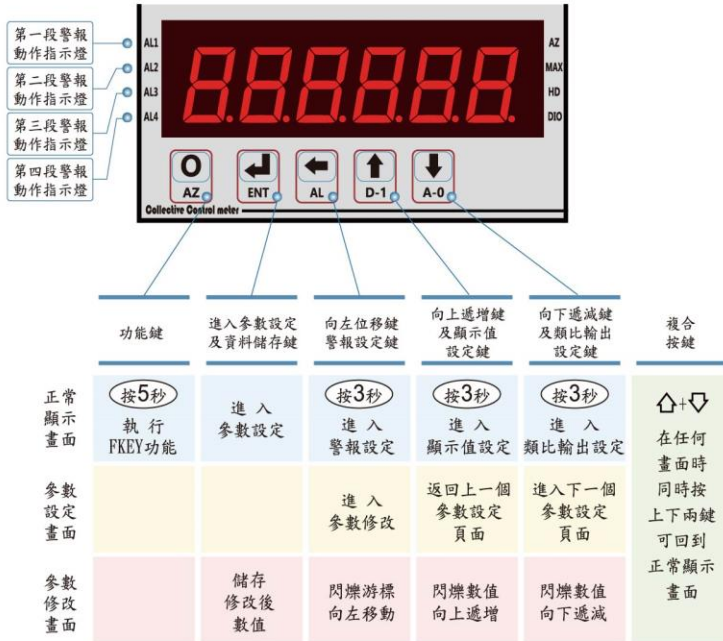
第一段警報動作指示燈

第二段警報動作指示燈

第三段警報動作指示燈

第四段警報動作指示燈

AL1
AL2
AL3
AL4

AZ
MAX
HD
DIO

O AZ
ENT
AL
D-1
A-0

Collective Control meter

| | 功能鍵 | 進入參數設定及資料儲存鍵 | 向左位移鍵警報設定鍵 | 向上遞增鍵及顯示值設定鍵 | 向下遞減鍵及類比輸出設定鍵 | 複合按鍵 |
|---|---|---|---|---|---|---|
| 正常顯示畫面 | 按5秒 執行 FKEY功能 | 進入參數設定 | 按3秒 進入警報設定 | 按3秒 進入顯示值設定 | 按3秒 進入類比輸出設定 | ⇧+⇩ 在任何畫面時同時按上下兩鍵可回到正常顯示畫面 |
| 參數設定畫面 | | | 進入參數修改 | 返回上一個參數設定頁面 | 進入下一個參數設定頁面 | |
| 參數修改畫面 | | 儲存修改後數值 | 閃爍游標向左移動 | 閃爍數值向上遞增 | 閃爍數值向下遞減 | |